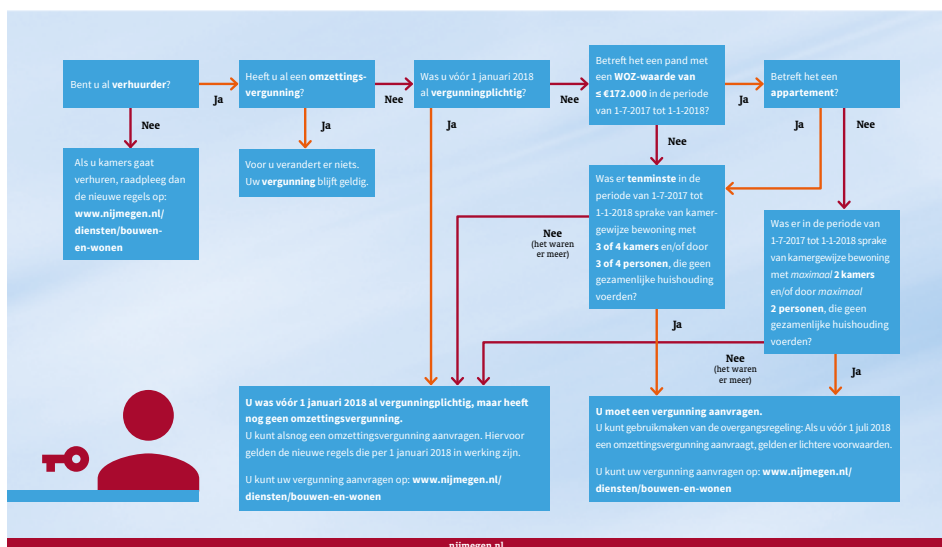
Bent u al **verhuurder**?

Ja

Nee

Als u kamers gaat verhuren, raadpleeg dan de nieuwe regels op: **www.nijmegen.nl/diensten/bouwen-en-wonen**

Heeft u al een **omzettingsvergunning**?

Ja

Voor u verandert er niets. Uw **vergunning** blijft geldig.

Nee

Was u vóór 1 januari 2018 al **vergunningplichtig**?

Ja

Nee

Betreft het een pand met een **WOZ-waarde van ≤ €172.000** in de periode van 1-7-2017 tot 1-1-2018?

Ja

Betreft het een **appartement**?

Ja

Nee

Nee

Was er **tenminste** in de periode van 1-7-2017 tot 1-1-2018 sprake van kamergewijze bewoning met **3 of 4 kamers** en/of door **3 of 4 personen**, die geen gezamenlijke huishouding voerden?

Nee (het waren er meer)

Ja

Was er in de periode van 1-7-2017 tot 1-1-2018 sprake van kamergewijze bewoning met *maximaal* **2 kamers** en/of door *maximaal* **2 personen**, die geen gezamenlijke huishouding voerden?

Nee (het waren er meer)

Ja

**U was vóór 1 januari 2018 al vergunningplichtig, maar heeft nog geen omzettingsvergunning.**
U kunt alsnog een omzettingsvergunning aanvragen. Hiervoor gelden de nieuwe regels die per 1 januari 2018 in werking zijn.

U kunt uw vergunning aanvragen op: **www.nijmegen.nl/diensten/bouwen-en-wonen**

**U moet een vergunning aanvragen.**
U kunt gebruikmaken van de overgangsregeling: Als u vóór 1 juli 2018 een omzettingsvergunning aanvraagt, gelden er lichtere voorwaarden.

U kunt uw vergunning aanvragen op: **www.nijmegen.nl/diensten/bouwen-en-wonen**

nijmegen.nl